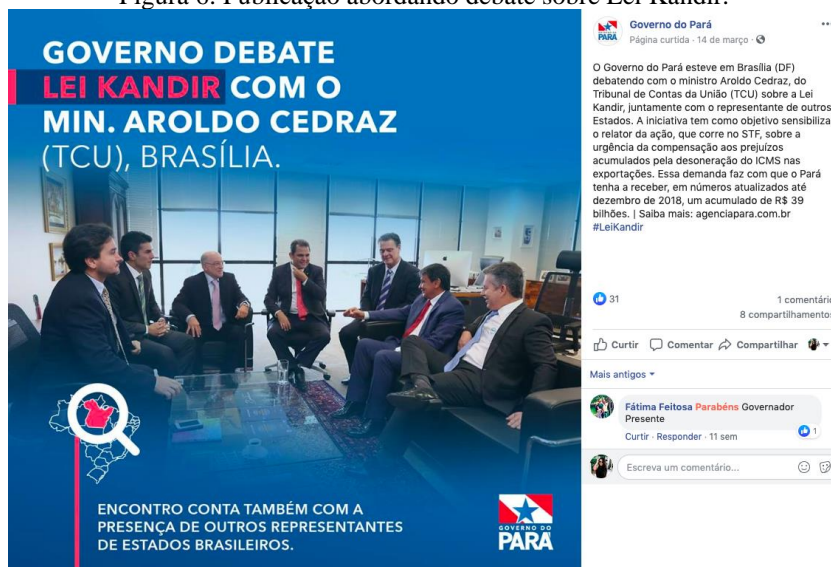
Figura 6: Publicação abordando debate sobre Lei Kandir.

GOVERNO DEBATE LEI KANDIR COM O MIN. AROLDO CEDRAZ (TCU), BRASÍLIA.

ENCONTRO CONTA TAMBÉM COM A PRESENÇA DE OUTROS REPRESENTANTES DE ESTADOS BRASILEIROS.

GOVERNO DO PARÁ

Governo do Pará
Página curtida · 14 de março ·

O Governo do Pará esteve em Brasília (DF) debatendo com o ministro Aroldo Cedraz, do Tribunal de Contas da União (TCU) sobre a Lei Kandir, juntamente com o representante de outros Estados. A iniciativa tem como objetivo sensibiliza o relator da ação, que corre no STF, sobre a urgência da compensação aos prejuízos acumulados pela desoneração do ICMS nas exportações. Essa demanda faz com que o Pará tenha a receber, em números atualizados até dezembro de 2018, um acumulado de R$ 39 bilhões. | Saiba mais: agenciapara.com.br #LeiKandir

31
1 comentári
8 compartilhamento

Curtir Comentar Compartilhar

Mais antigos

Fátima Feitosa Parabéns Governador Presente
Curtir · Responder · 11 sem
1

Escreva um comentário...